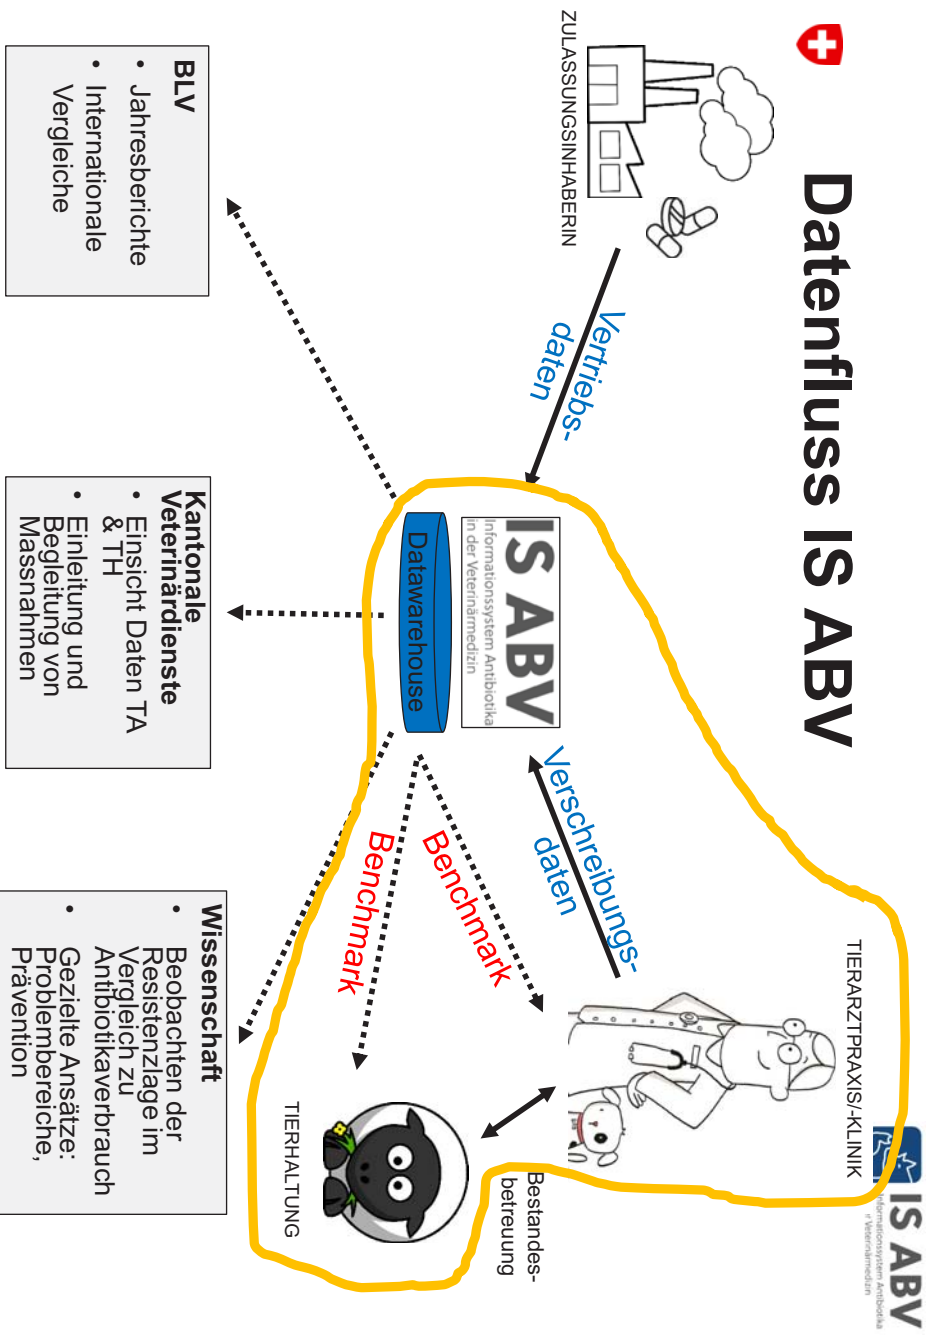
Datenfluss IS ABV

ZULASSUNGSINHABERIN

Vertriebs-daten

IS ABV
Informationssystem Antibiotika in der Veterinärmedizin

Datawarehouse

Verschreibungs-daten

TIERARZTPRAXIS/-KLINIK

Benchmark

Benchmark

Bestandes-betreuung

TIERHALTUNG

BLV
• Jahresberichte
• Internationale Vergleiche

Kantonale Veterinärdienste
• Einsicht Daten TA & TH
• Einleitung und Begleitung von Massnahmen

Wissenschaft
• Beobachten der Resistenzlage im Vergleich zu Antibiotikaverbrauch
• Gezielte Ansätze: Problembereiche, Prävention

IS ABV
Informationssystem Antibiotika in der Veterinärmedizin